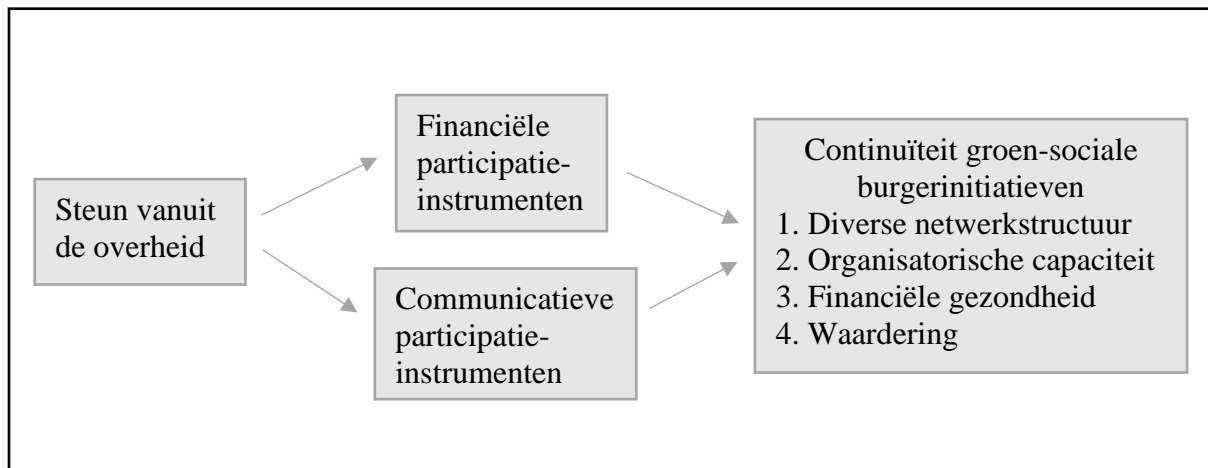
Steun vanuit de overheid

Financiële participatie-instrumenten

Communicatieve participatie-instrumenten

Continuïteit groen-sociale burgerinitiatieven
1. Diverse netwerkstructuur
2. Organisatorische capaciteit
3. Financiële gezondheid
4. Waardering